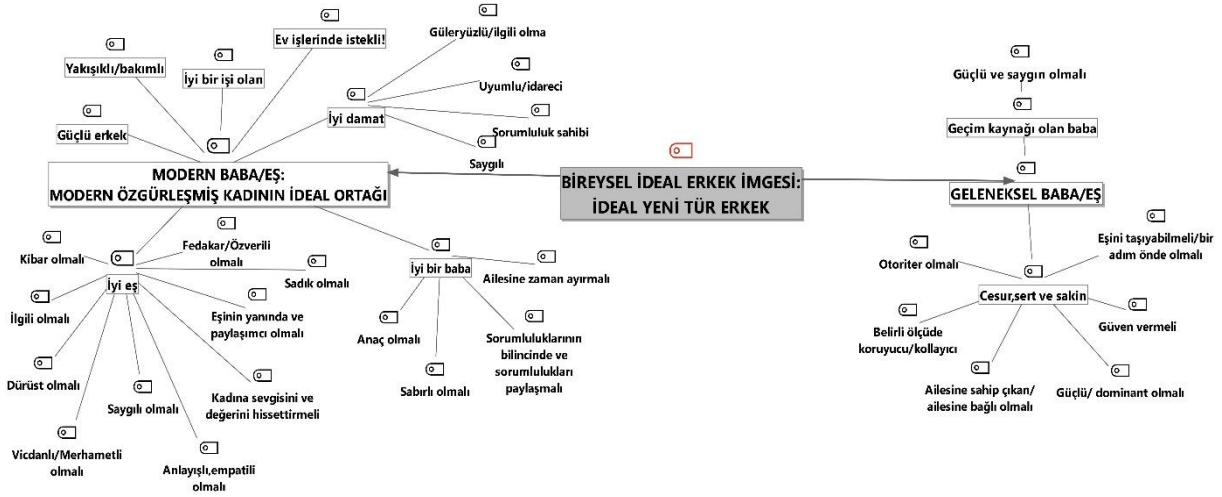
BİREYSEL İDEAL ERKEK İMGESİ: İDEAL YENİ TÜR ERKEK

MODERN BABA/EŞ: MODERN ÖZGÜRLEŞMİŞ KADININ İDEAL ORTAĞI

Yakışıklı/bakımlı

İyi bir işi olan

Ev işlerinde istekli!

Güçlü erkek

İyi damat

Güleryüzlü/ilgili olma

Uyumlu/idareci

Sorumluluk sahibi

Saygılı

İyi eş

Kibar olmalı

Fedakar/Özverili olmalı

Sadık olmalı

İlgili olmalı

Eşinin yanında ve paylaşımcı olmalı

Dürüst olmalı

Saygılı olmalı

Kadına sevgisini ve değerini hissettirmeli

Vicdanlı/Merhametli olmalı

Anlayışlı,empatili olmalı

İyi bir baba

Ailesine zaman ayırmalı

Anaç olmalı

Sabırlı olmalı

Sorumluluklarının bilincinde ve sorumlulukları paylaşmalı

GELENEKSEL BABA/EŞ

Güçlü ve saygın olmalı

Geçim kaynağı olan baba

Otoriter olmalı

Eşini taşıyabilmeli/bir adım önde olmalı

Cesur,sert ve sakin

Belirli ölçüde koruyucu/kollayıcı

Güven vermeli

Ailesine sahip çıkan/ ailesine bağlı olmalı

Güçlü/ dominant olmalı